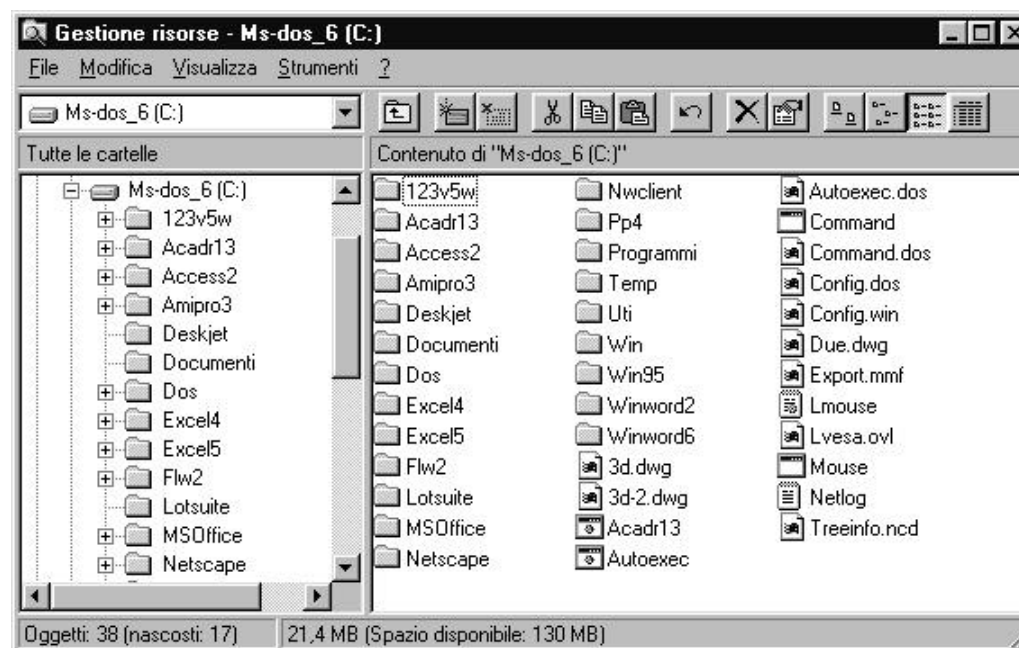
Gestione risorse - Ms-dos_6 (C:)

File Modifica Visualizza Strumenti ?

Ms-dos_6 (C:)

Tutte le cartelle

Contenuto di "Ms-dos_6 (C:)"

Ms-dos_6 (C:)
123v5w
Acadr13
Access2
Amipro3
Deskjet
Documenti
Dos
Excel4
Excel5
Flw2
Lotsuite
MSOffice
Netscape

123v5w
Acadr13
Access2
Amipro3
Deskjet
Documenti
Dos
Excel4
Excel5
Flw2
Lotsuite
MSOffice
Netscape

Nwclient
Pp4
Programmi
Temp
Uti
Win
Win95
Winword2
Winword6
3d.dwg
3d-2.dwg
Acadr13
Autoexec

Autoexec.dos
Command
Command.dos
Config.dos
Config.win
Due.dwg
Export.mmf
Lmouse
Lvesa.ovl
Mouse
Netlog
Treeinfo.ncd

Oggetti: 38 (nascosti: 17)
21,4 MB (Spazio disponibile: 130 MB)